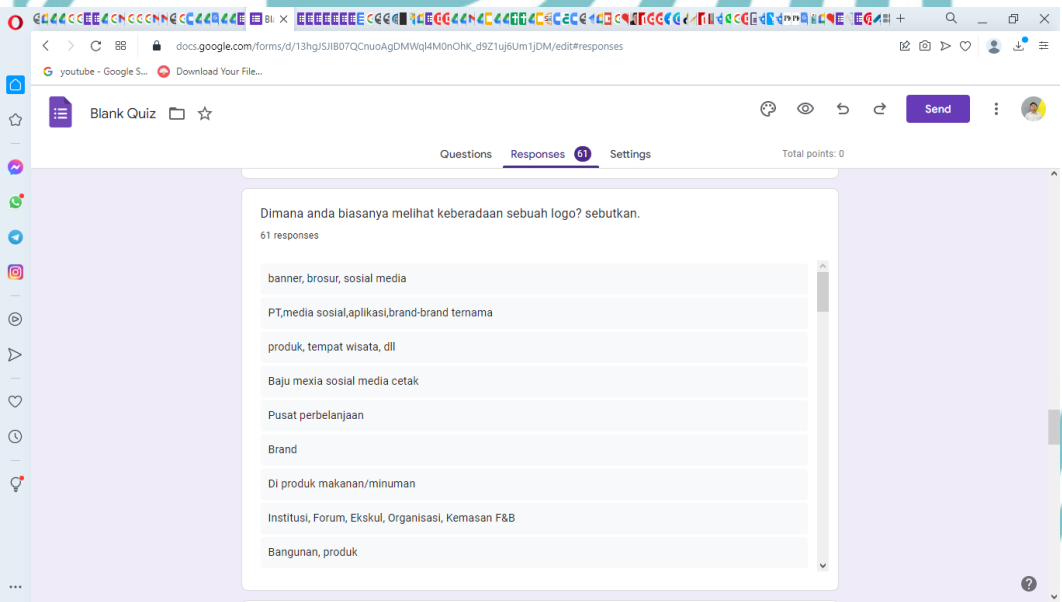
Bl

docs.google.com/forms/d/13hgJSJIB07QCnuoAgDMWql4M0nOhK_d9Z1uj6Um1jDM/edit#responses

youtube - Google S...   Download Your File...

Blank Quiz

Send

Questions   Responses 61   Settings   Total points: 0

Dimana anda biasanya melihat keberadaan sebuah logo? sebutkan.

61 responses

banner, brosur, sosial media

PT,media sosial,aplikasi,brand-brand ternama

produk, tempat wisata, dll

Baju mexia sosial media cetak

Pusat perbelanjaan

Brand

Di produk makanan/minuman

Institusi, Forum, Ekskul, Organisasi, Kemasan F&B

Bangunan, produk

?